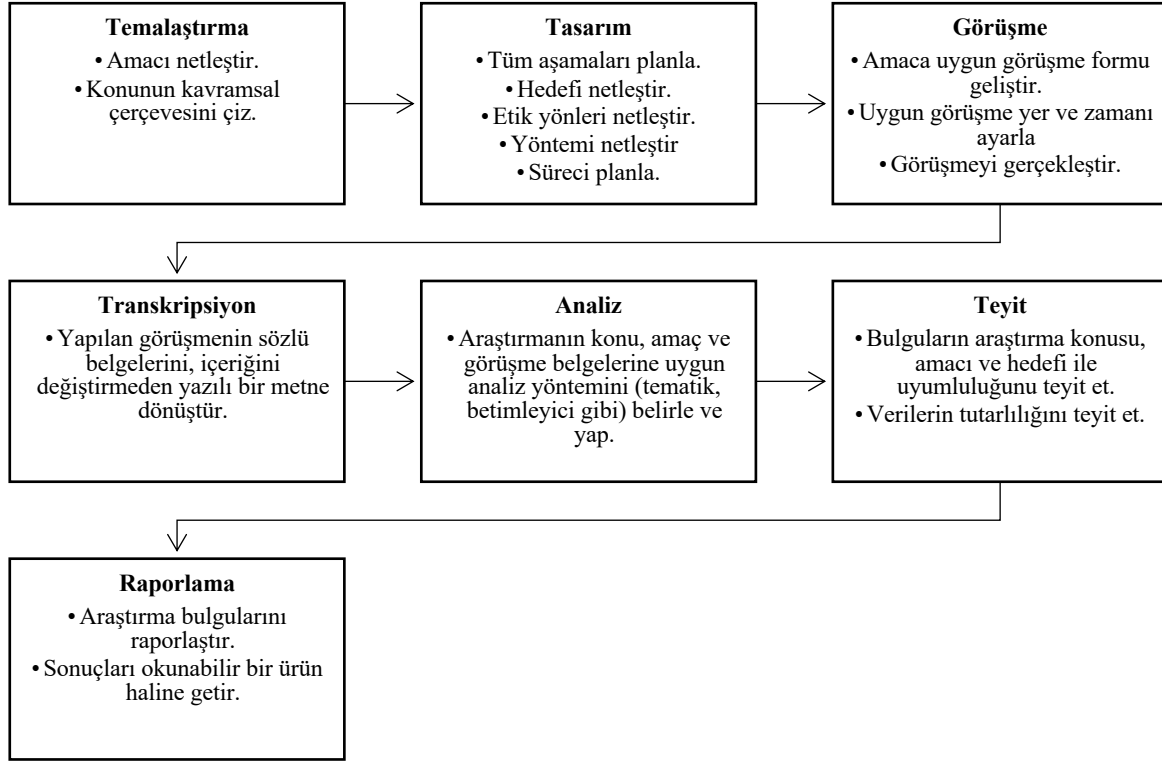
**Temalaştırma**
• Amacı netleştir.
• Konunun kavramsal çerçevesini çiz.

**Tasarım**
• Tüm aşamaları planla.
• Hedefi netleştir.
• Etik yönleri netleştir.
• Yöntemi netleştir
• Süreci planla.

**Görüşme**
• Amaca uygun görüşme formu geliştir.
• Uygun görüşme yer ve zamanı ayarla
• Görüşmeyi gerçekleştir.

**Transkripsiyon**
• Yapılan görüşmenin sözlü belgelerini, içeriğini değiştirmeden yazılı bir metne dönüştür.

**Analiz**
• Araştırmanın konu, amaç ve görüşme belgelerine uygun analiz yöntemini (tematik, betimleyici gibi) belirle ve yap.

**Teyit**
• Bulguların araştırma konusu, amacı ve hedefi ile uyumluluğunu teyit et.
• Verilerin tutarlılığını teyit et.

**Raporlama**
• Araştırma bulgularını raporlaştır.
• Sonuçları okunabilir bir ürün haline getir.